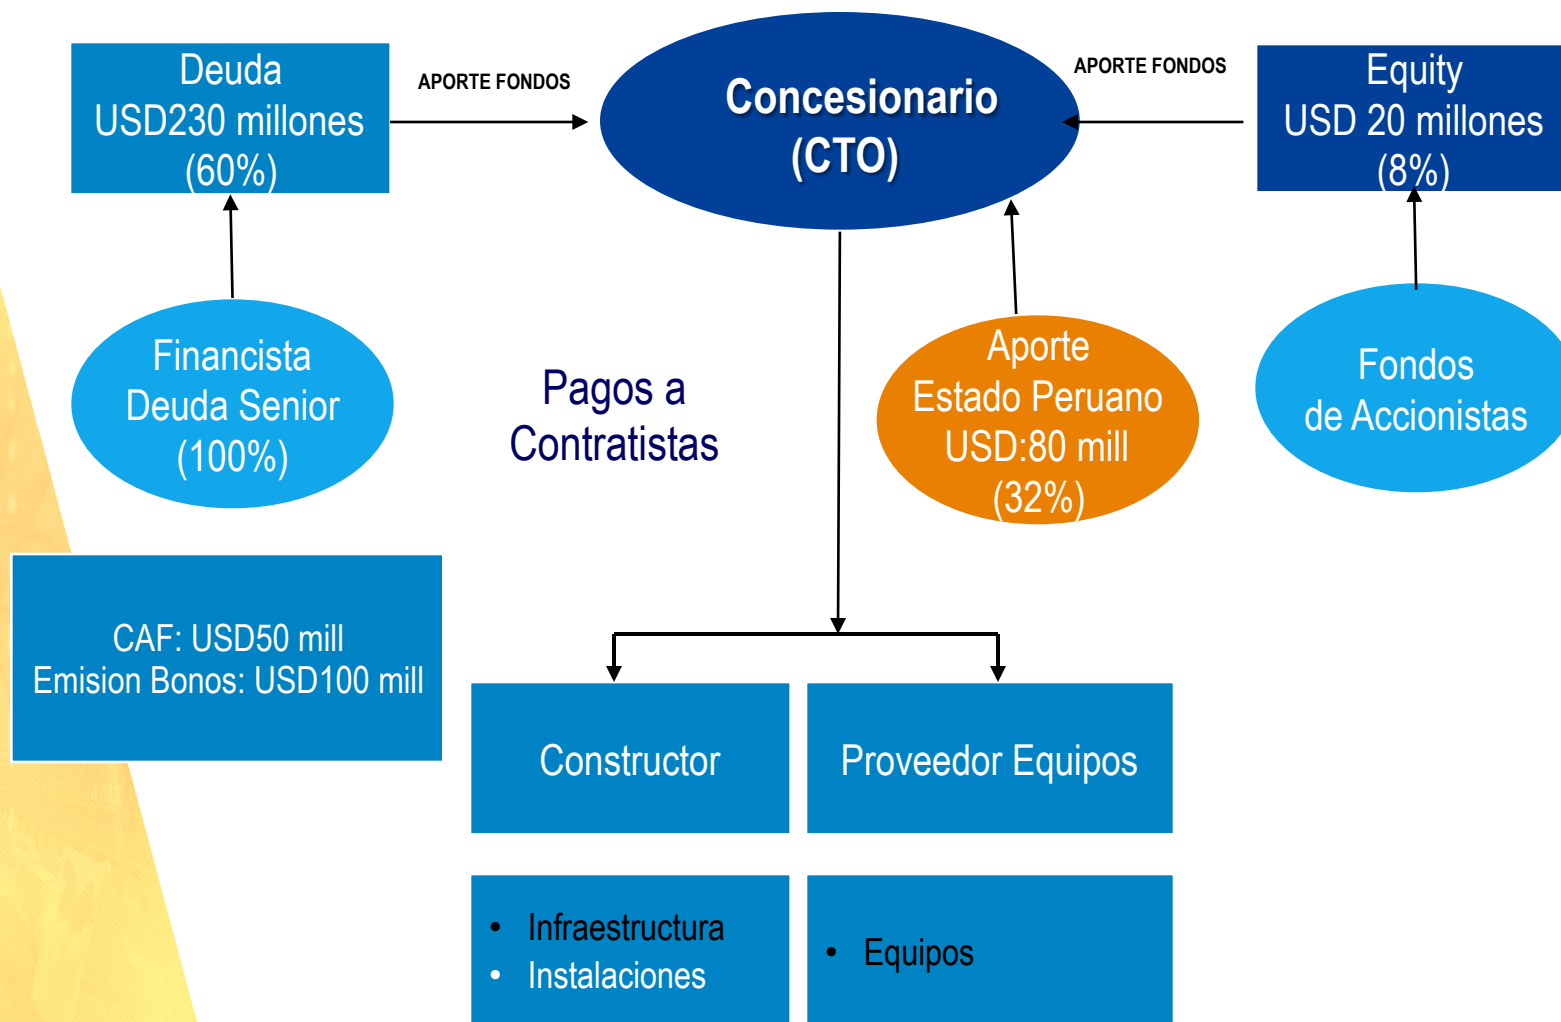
Deuda
USD230 millones
(60%)

APORTE FONDOS

Concesionario
(CTO)

APORTE FONDOS

Equity
USD 20 millones
(8%)

Financista
Deuda Senior
(100%)

Pagos a
Contratistas

Aporte
Estado Peruano
USD:80 mill
(32%)

Fondos
de Accionistas

CAF: USD50 mill
Emision Bonos: USD100 mill

Constructor

Proveedor Equipos

• Infraestructura
• Instalaciones

• Equipos